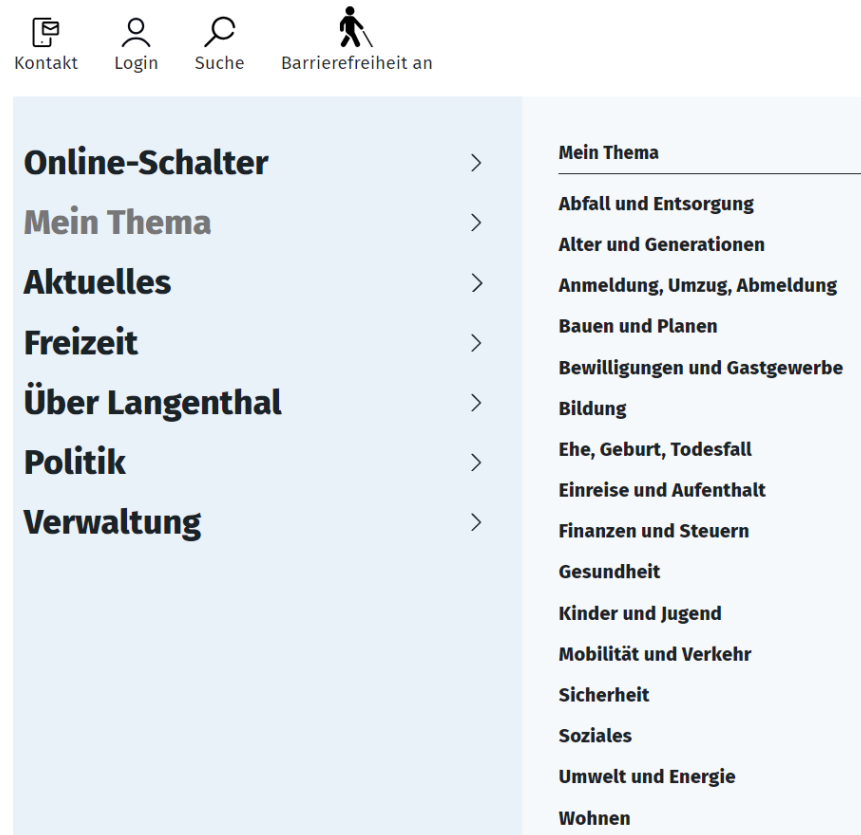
Kontakt Login Suche Barrierefreiheit an

Online-Schalter >
Mein Thema >
Aktuelles >
Freizeit >
Über Langenthal >
Politik >
Verwaltung >

Mein Thema

Abfall und Entsorgung
Alter und Generationen
Anmeldung, Umzug, Abmeldung
Bauen und Planen
Bewilligungen und Gastgewerbe
Bildung
Ehe, Geburt, Todesfall
Einreise und Aufenthalt
Finanzen und Steuern
Gesundheit
Kinder und Jugend
Mobilität und Verkehr
Sicherheit
Soziales
Umwelt und Energie
Wohnen